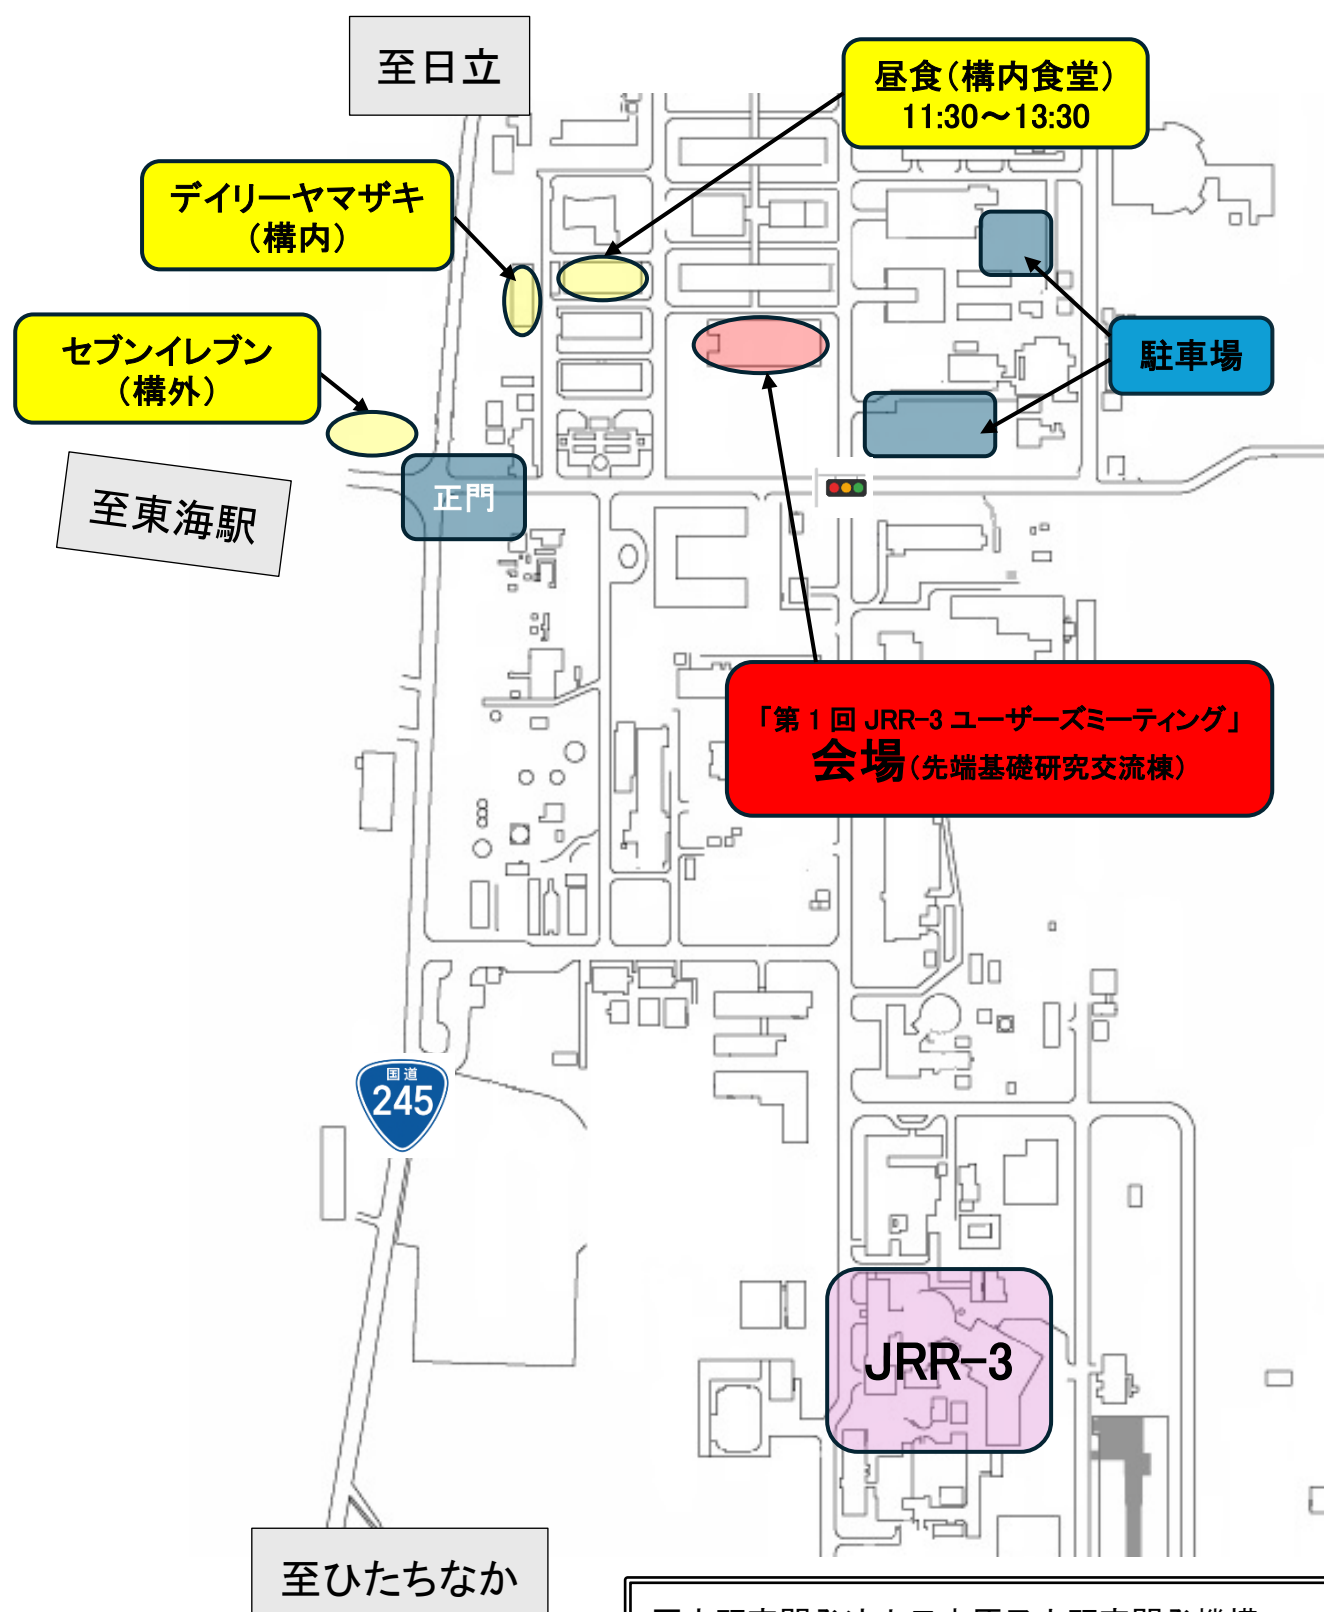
至日立

昼食（構内食堂）
11:30～13:30

デイリーヤマザキ
（構内）

セブンイレブン
（構外）

駐車場

至東海駅

正門

「第 1 回 JRR-3 ユーザーズミーティング」
会場（先端基礎研究交流棟）

国道
245

JRR-3

至ひたちなか

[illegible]